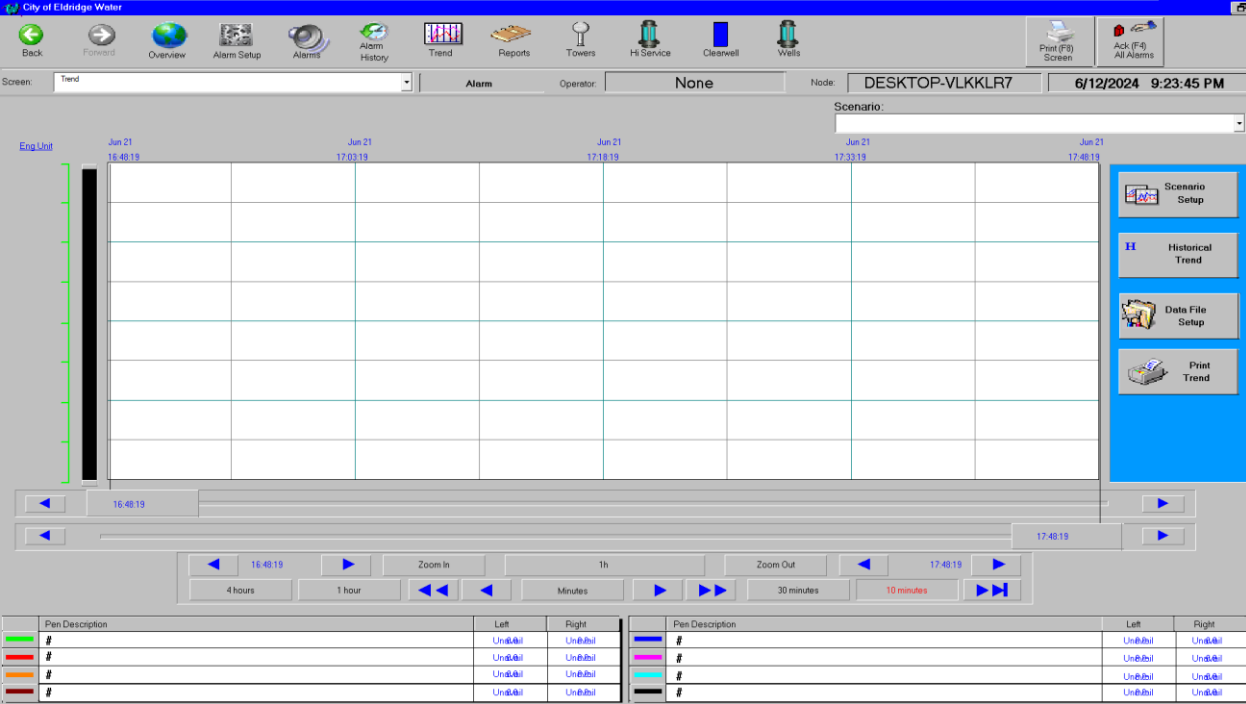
City of Eldridge Water

Back
Forward
Overview
Alarm Setup
Alarms
Alarm History
Trend
Reports
Towers
Hi Service
Clearwell
Wells
Print (F8) Screen
Ack (F4) All Alarms

Screen: Trend
Alarm
Operator: None
Node: DESKTOP-VLKKLR7
6/12/2024 9:23:45 PM

Scenario:

Eng Unit

Jun 21 16:48:19
Jun 21 17:03:19
Jun 21 17:18:19
Jun 21 17:33:19
Jun 21 17:48:19

Scenario Setup
Historical Trend
Data File Setup
Print Trend

16:48:19
17:48:19

16:48:19
Zoom In
1h
Zoom Out
17:48:19
4 hours
1 hour
Minutes
30 minutes
10 minutes

| | Pen Description | Left | Right |
|---|---|---|---|
| | # | Un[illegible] | Un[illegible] |
| | # | Un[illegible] | Un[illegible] |
| | # | Un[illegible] | Un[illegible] |
| | # | Un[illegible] | Un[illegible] |

| | Pen Description | Left | Right |
|---|---|---|---|
| | # | Un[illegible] | Un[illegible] |
| | # | Un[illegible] | Un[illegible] |
| | # | Un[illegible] | Un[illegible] |
| | # | Un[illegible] | Un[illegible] |